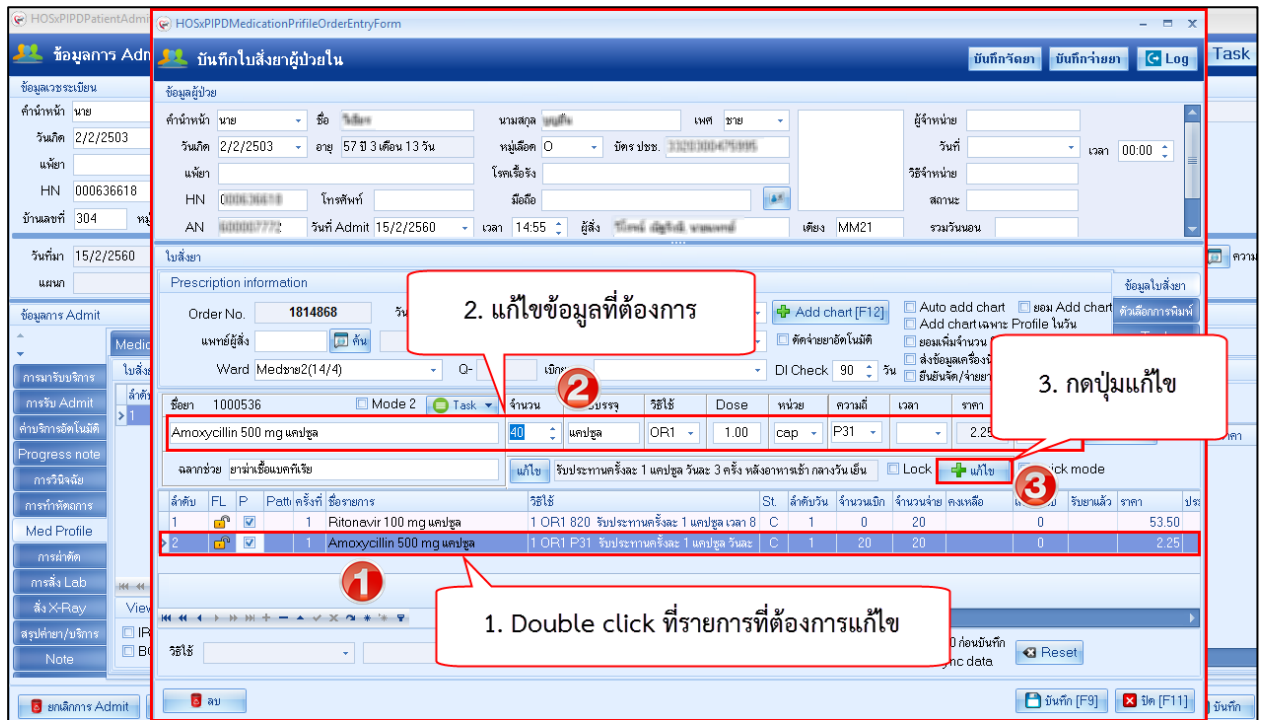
HOSxPIPDPatientAdm
HOSxPIPDMedicationPrifileOrderEntryForm
ข้อมูลการ Adm
บันทึกใบสั่งยาผู้ป่วยใน
บันทึกจัดยา
บันทึกจ่ายยา
Log
Task

ข้อมูลเวชระเบียน
คำนำหน้า นาย
วันเกิด 2/2/2503
แพ้ยา
HN 000636618
บ้านเลขที่ 304
วันที่มา 15/2/2560
แผนก

ข้อมูลผู้ป่วย
คำนำหน้า นาย
ชื่อ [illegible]
นามสกุล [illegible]
เพศ ชาย
ผู้จำหน่าย
วันเกิด 2/2/2503
อายุ 57 ปี 3 เดือน 13 วัน
หมู่เลือด O
บัตร ปชช. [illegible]
วันที่
เวลา 00:00
แพ้ยา
โรคเรื้อรัง
วิธีจำหน่าย
HN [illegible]
โทรศัพท์
มือถือ
สถานะ
AN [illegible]
วันที่ Admit 15/2/2560
เวลา 14:55
ผู้สั่ง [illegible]
เตียง MM21
รวมวันนอน

ใบสั่งยา
Prescription information
ข้อมูลใบสั่งยา
ตัวเลือกการพิมพ์
Order No. 1814868
แพทย์ผู้สั่ง
ค้น
Ward Medชาย2(14/4)
Q-
Add chart [F12]
ตัดจ่ายยาอัตโนมัติ
Auto add chart
ยอม Add chart
Add chart เฉพาะ Profile ในวัน
ยอมเพิ่มจำนวน
ส่งข้อมูลเครื่อง
ยืนยันจัด/จ่ายยา
DI Check 90 วัน

2. แก้ไขข้อมูลที่ต้องการ
3. กดปุ่มแก้ไข

ชื่อยา 1000536
Mode 2
Task
จำนวน
บรรจุ
วิธีใช้
Dose
หน่วย
ความถี่
เวลา
ราคา
Amoxycillin 500 mg แคปซูล
40
แคปซูล
OR1
1.00
cap
P31
2.25
ฉลากช่วย ยาฆ่าเชื้อแบคทีเรีย
แก้ไข
รับประทานครั้งละ 1 แคปซูล วันละ 3 ครั้ง หลังอาหารเช้า กลางวัน เย็น
Lock
แก้ไข
ick mode

| ลำดับ | FL | P | Patt | ครั้งที่ | ชื่อรายการ | วิธีใช้ | St. | ลำดับวัน | จำนวนเบิก | จำนวนจ่าย | คงเหลือ | | รับยาแล้ว | ราคา | ประ |
|---|---|---|---|---|---|---|---|---|---|---|---|---|---|---|---|
| 1 | | ☑ | | 1 | Ritonavir 100 mg แคปซูล | 1 OR1 820 รับประทานครั้งละ 1 แคปซูล เวลา 8 | C | 1 | 0 | 20 | | 0 | | 53.50 | |
| 2 | | ☑ | | 1 | Amoxycillin 500 mg แคปซูล | 1 OR1 P31 รับประทานครั้งละ 1 แคปซูล วันละ | C | 1 | 20 | 20 | | 0 | | 2.25 | |

1. Double click ที่รายการที่ต้องการแก้ไข

ข้อมูลการ Admit
การรับบริการ
การรับ Admit
ค่าบริการอัตโนมัติ
Progress note
การวินิจฉัย
การทำหัตถการ
Med Profile
การผ่าตัด
การสั่ง Lab
สั่ง X-Ray
สรุปค่ายา/บริการ
Note
Medic
ใบสั่ง
View
IR
BC
วิธีใช้
ก่อนบันทึก
ync data
Reset
ยกเลิกการ Admit
ลบ
บันทึก [F9]
ปิด [F11]
บันทึก
ความ
คา